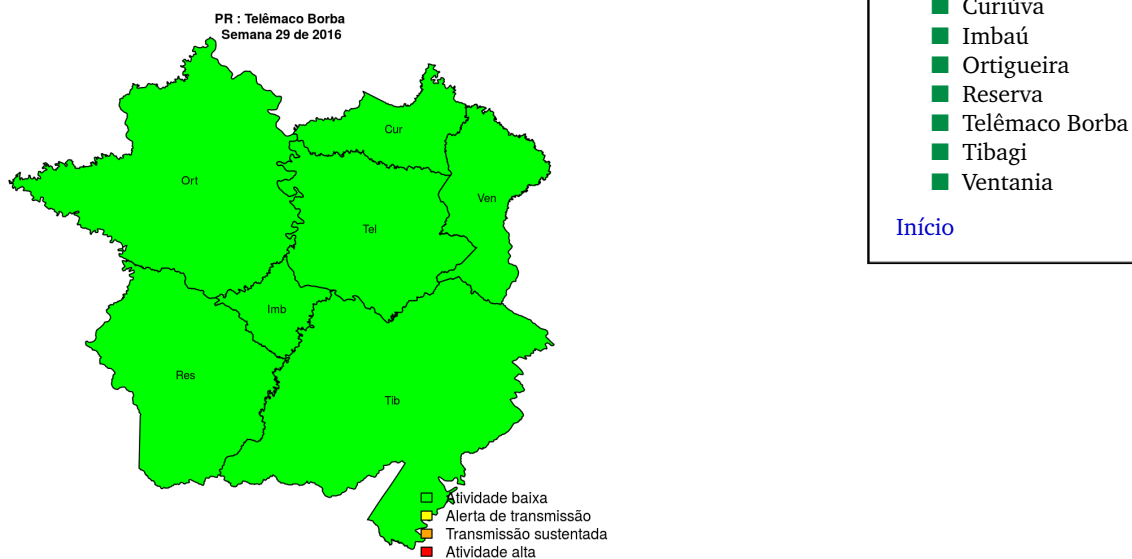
PR : Telêmaco Borba
Semana 29 de 2016

Cur
Ort
Tel
Ven
Imb
Res
Tib

Atividade baixa
Alerta de transmissão
Transmissão sustentada
Atividade alta

Curiúva
Imbaú
Ortigueira
Reserva
Telêmaco Borba
Tibagi
Ventania

Início